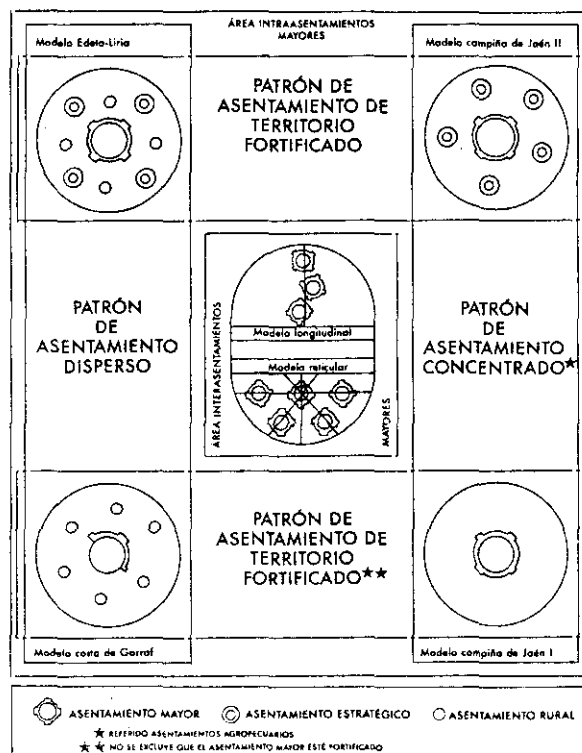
ÁREA INTRAASENTAMIENTOS MAYORES

Modelo Edeta-Liria

Modelo campiña de Jaén II

PATRÓN DE ASENTAMIENTO DE TERRITORIO FORTIFICADO

PATRÓN DE ASENTAMIENTO DISPERSO

ÁREA INTERASENTAMIENTOS

Modelo longitudinal

Modelo reticular

MAYORES

PATRÓN DE ASENTAMIENTO CONCENTRADO★

PATRÓN DE ASENTAMIENTO DE TERRITORIO FORTIFICADO★★

Modelo costa de Garraf

Modelo campiña de Jaén I

ASENTAMIENTO MAYOR ASENTAMIENTO ESTRATÉGICO ASENTAMIENTO RURAL

★ REFERIDO ASENTAMIENTOS AGROPECUARIOS

★★ NO SE EXCLUYE QUE EL ASENTAMIENTO MAYOR ESTÉ FORTIFICADO